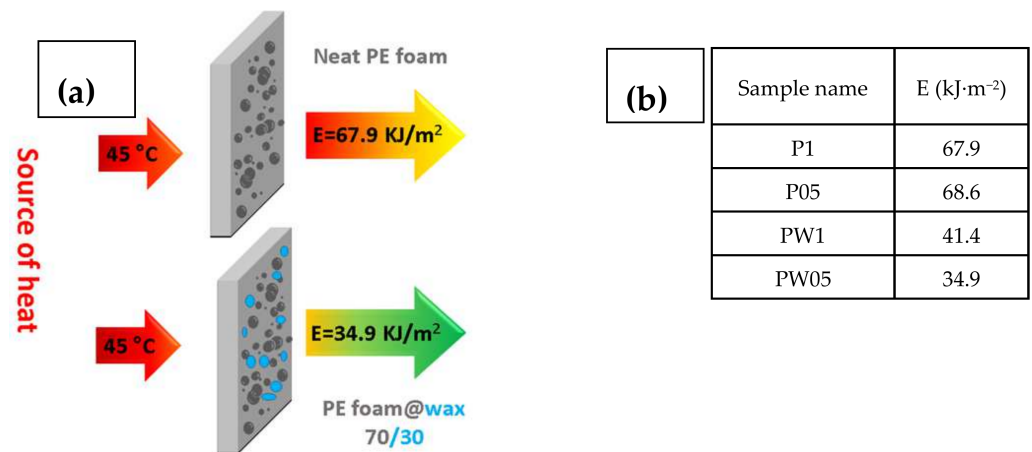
(a)

Source of heat

45 °C

Neat PE foam

E=67.9 KJ/m$^2$

45 °C

E=34.9 KJ/m$^2$

PE foam@wax
70/30

(b)

| Sample name | E (kJ·m$^{-2}$) |
|---|---|
| P1 | 67.9 |
| P05 | 68.6 |
| PW1 | 41.4 |
| PW05 | 34.9 |